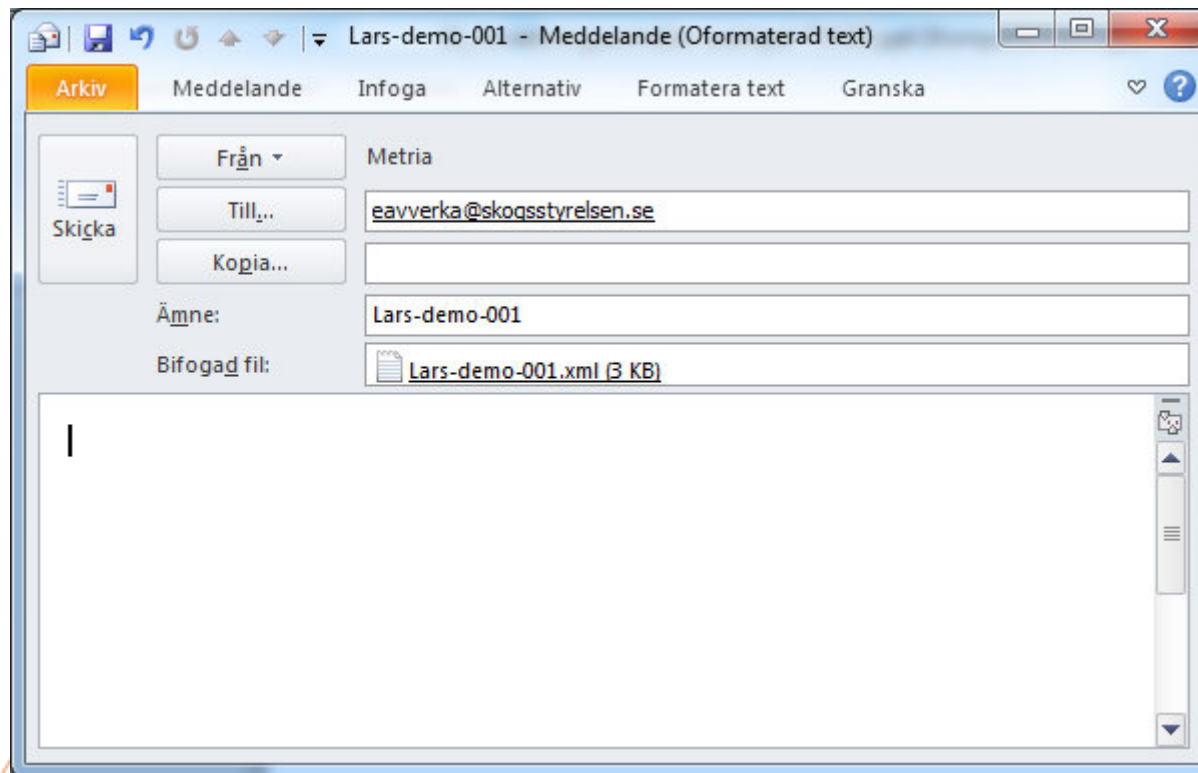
Lars-demo-001 - Meddelande (Oformaterad text)

Arkiv
Meddelande
Infoga
Alternativ
Formatera text
Granska

Skicka
Från
Metria
Till...
eavverka@skogsstyrelsen.se
Kopia...
Ämne:
Lars-demo-001
Bifogad fil:
Lars-demo-001.xml (3 KB)